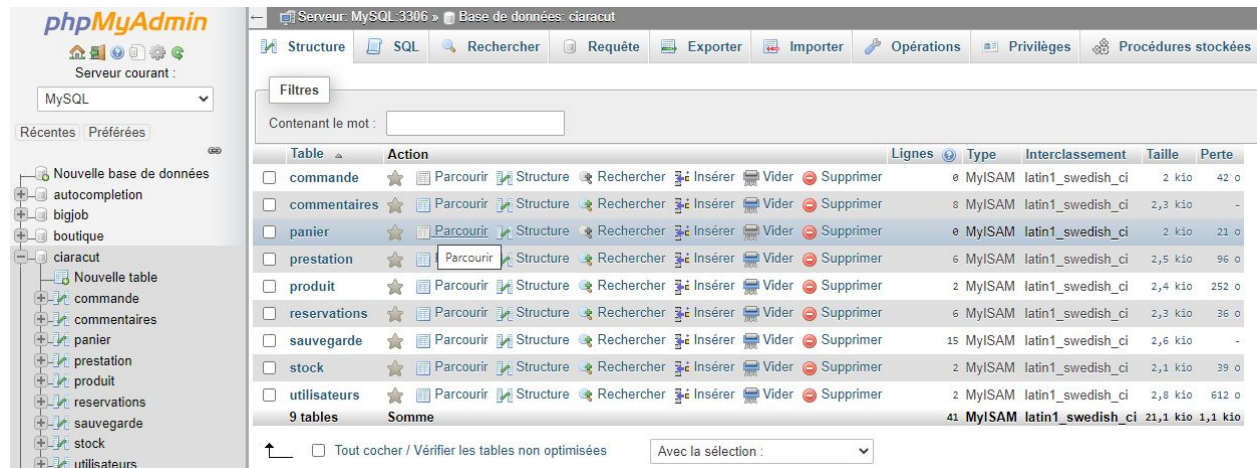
phpMyAdmin

Serveur courant :

MySQL

Récentes Préférées

Nouvelle base de données
autocompletion
bigjob
boutique
ciaracut
Nouvelle table
commande
commentaires
panier
prestation
produit
reservations
sauvegarde
stock
utilisateurs

Serveur: MySQL:3306 » Base de données: ciaracut

Structure SQL Rechercher Requête Exporter Importer Opérations Privilèges Procédures stockées

Filtres

Contenant le mot :

| Table | Action | Lignes | Type | Interclassement | Taille | Perte |
|---|---|---|---|---|---|---|
| commande | Parcourir Structure Rechercher Insérer Vider Supprimer | 0 | MyISAM | latin1_swedish_ci | 2 kio | 42 o |
| commentaires | Parcourir Structure Rechercher Insérer Vider Supprimer | 8 | MyISAM | latin1_swedish_ci | 2,3 kio | - |
| panier | Parcourir Structure Rechercher Insérer Vider Supprimer | 0 | MyISAM | latin1_swedish_ci | 2 kio | 21 o |
| prestation | Parcourir Structure Rechercher Insérer Vider Supprimer | 6 | MyISAM | latin1_swedish_ci | 2,5 kio | 96 o |
| produit | Parcourir Structure Rechercher Insérer Vider Supprimer | 2 | MyISAM | latin1_swedish_ci | 2,4 kio | 252 o |
| reservations | Parcourir Structure Rechercher Insérer Vider Supprimer | 6 | MyISAM | latin1_swedish_ci | 2,3 kio | 36 o |
| sauvegarde | Parcourir Structure Rechercher Insérer Vider Supprimer | 15 | MyISAM | latin1_swedish_ci | 2,6 kio | - |
| stock | Parcourir Structure Rechercher Insérer Vider Supprimer | 2 | MyISAM | latin1_swedish_ci | 2,1 kio | 39 o |
| utilisateurs | Parcourir Structure Rechercher Insérer Vider Supprimer | 2 | MyISAM | latin1_swedish_ci | 2,8 kio | 612 o |
| 9 tables | Somme | 41 | MyISAM | latin1_swedish_ci | 21,1 kio | 1,1 kio |

Parcourir

Tout cocher / Vérifier les tables non optimisées

Avec la sélection :